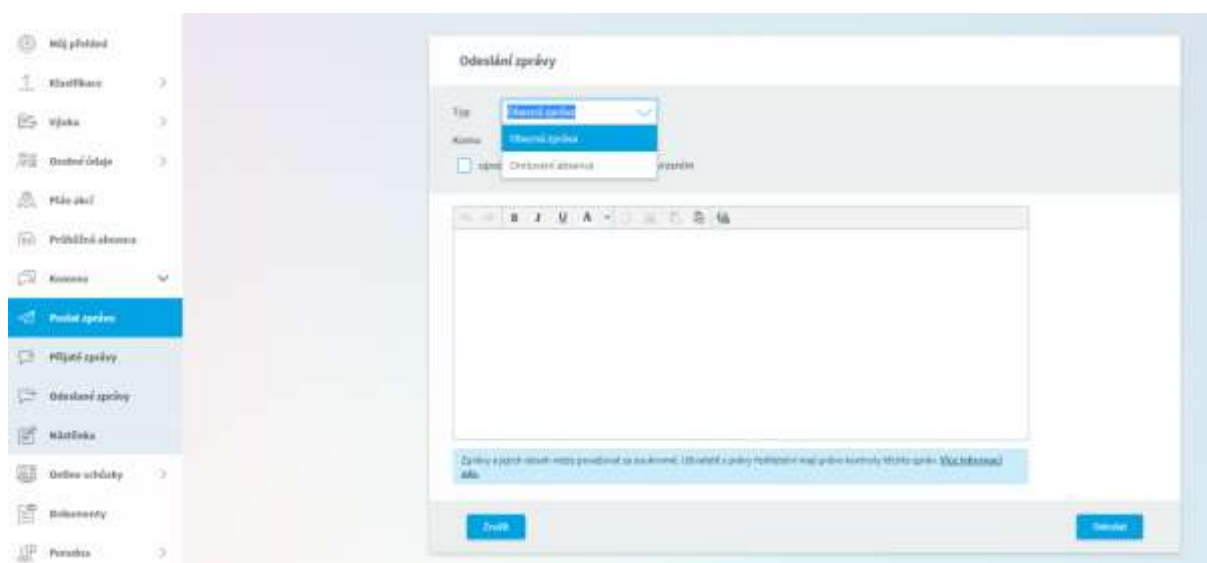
Můj přehled
Klasifikace
Výuka
Osobní údaje
Plán akcí
Průběžná absence
Komens
Poslat zprávu
Přijaté zprávy
Odeslané zprávy
Nástěnka
Online schůzky
Dokumenty
Ankety

Odeslání zprávy

Typ Obecná zpráva
Obecná zpráva
Omluvení absence
Komu
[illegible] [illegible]

Zprávy a jejich obsah nejsou považovány za soukromé. Uživatelé s právy Ředitelství mají právo kontroly těchto zpráv. Více informací zde.

Zrušit
Odeslat